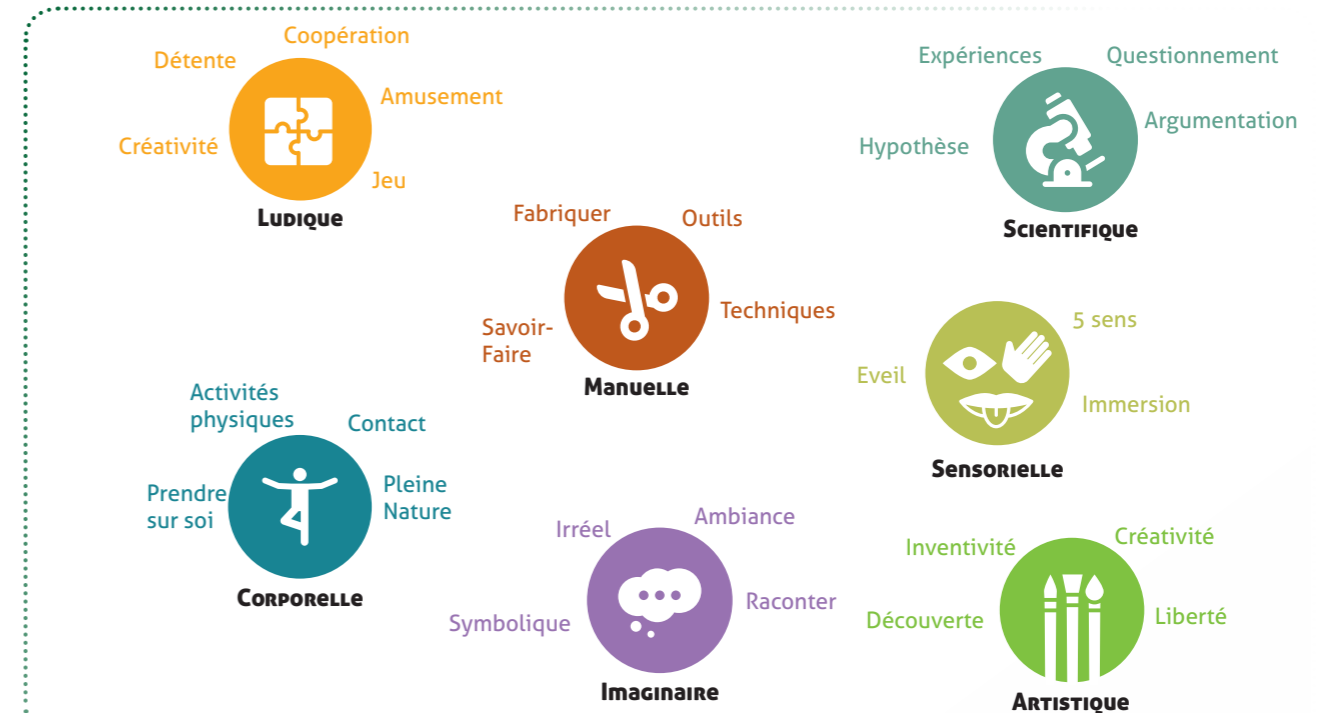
Coopération
Détente
Amusement
Créativité
Jeu
Ludique

Expériences
Questionnement
Argumentation
Hypothèse
Scientifique

Fabriquer
Outils
Techniques
Savoir-Faire
Manuelle

5 sens
Eveil
Immersion
Sensorielle

Activités physiques
Contact
Prendre sur soi
Pleine Nature
Corporelle

Irréel
Ambiance
Raconter
Symbolique
Imaginaire

Inventivité
Créativité
Découverte
Liberté
Artistique